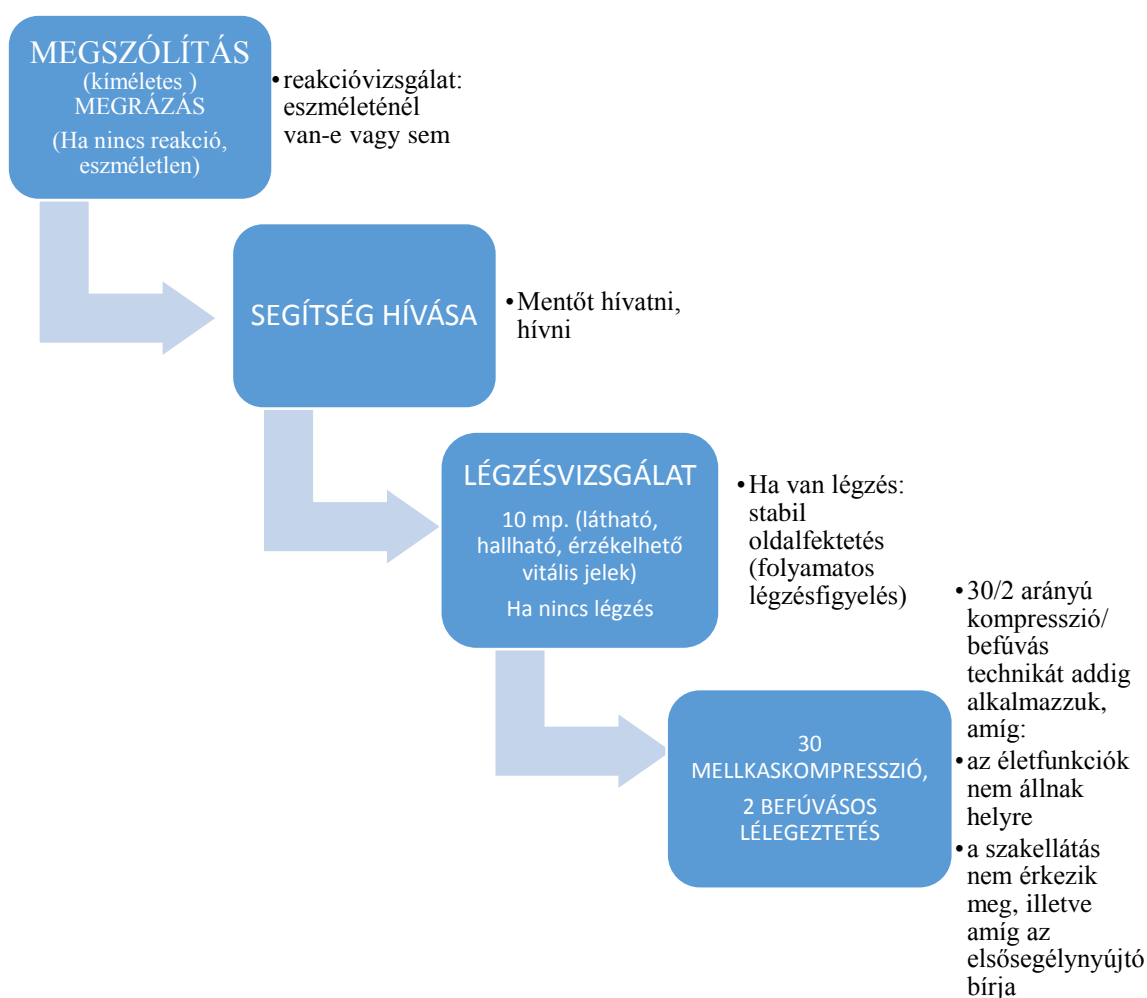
MEGSZÓLÍTÁS
(kíméletes )
MEGRÁZÁS
(Ha nincs reakció, eszméletlen)

• reakcióvizsgálat: eszméleténél van-e vagy sem

SEGÍTSÉG HÍVÁSA

• Mentőt hívatni, hívni

LÉGZÉSVIZSGÁLAT
10 mp. (látható, hallható, érzékelhető vitális jelek)
Ha nincs légzés

• Ha van légzés: stabil oldalfektetés (folyamatos légzésfigyelés)

30 MELLKASKOMPRESSZIÓ,
2 BEFÚVÁSOS LÉLEGEZTETÉS

• 30/2 arányú kompresszió/ befúvás technikát addig alkalmazzuk, amíg:
• az életfunkciók nem állnak helyre
• a szakellátás nem érkezik meg, illetve amíg az elsősegélynyújtó bírja